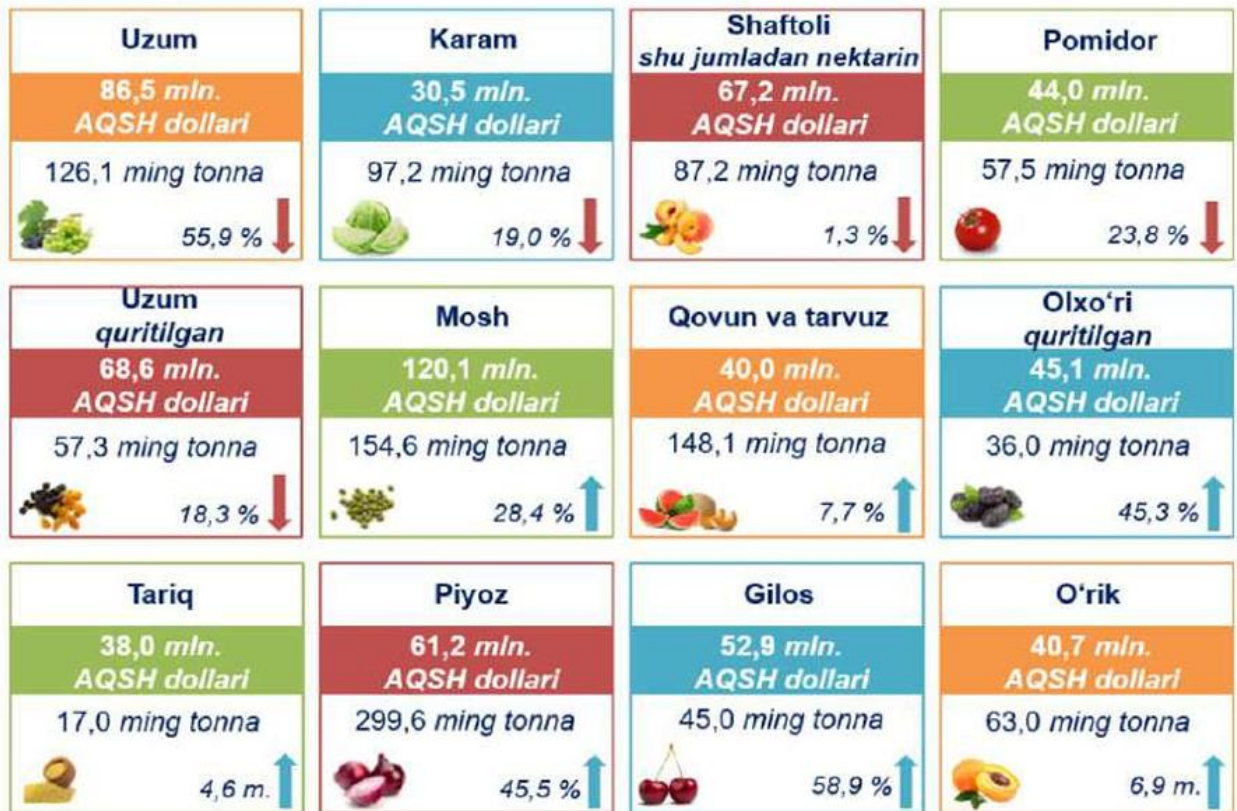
Uzum
86,5 mln. AQSH dollari
126,1 ming tonna
55,9 %

Karam
30,5 mln. AQSH dollari
97,2 ming tonna
19,0 %

Shaftoli
shu jumladan nektarin
67,2 mln. AQSH dollari
87,2 ming tonna
1,3 %

Pomidor
44,0 mln. AQSH dollari
57,5 ming tonna
23,8 %

Uzum
quritilgan
68,6 mln. AQSH dollari
57,3 ming tonna
18,3 %

Mosh
120,1 mln. AQSH dollari
154,6 ming tonna
28,4 %

Qovun va tarvuz
40,0 mln. AQSH dollari
148,1 ming tonna
7,7 %

Olxo'ri
quritilgan
45,1 mln. AQSH dollari
36,0 ming tonna
45,3 %

Tariq
38,0 mln. AQSH dollari
17,0 ming tonna
4,6 m.

Piyoz
61,2 mln. AQSH dollari
299,6 ming tonna
45,5 %

Gilos
52,9 mln. AQSH dollari
45,0 ming tonna
58,9 %

O'rik
40,7 mln. AQSH dollari
63,0 ming tonna
6,9 m.